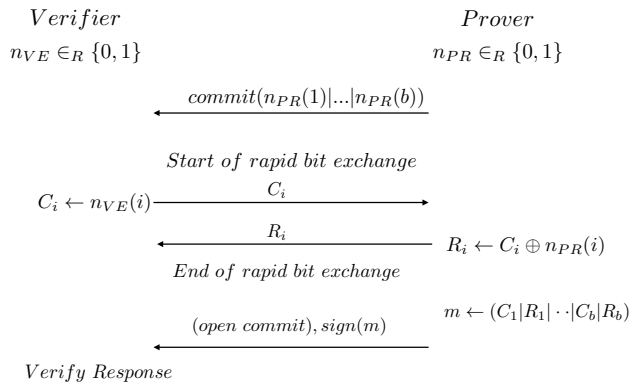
$Verifier$

$Prover$

$n_{VE} \in_R \{0,1\}$

$n_{PR} \in_R \{0,1\}$

$commit(n_{PR}(1)|...|n_{PR}(b))$

$Start\ of\ rapid\ bit\ exchange$

$C_i \leftarrow n_{VE}(i)$

$C_i$

$R_i$

$R_i \leftarrow C_i \oplus n_{PR}(i)$

$End\ of\ rapid\ bit\ exchange$

$m \leftarrow (C_1|R_1|\cdot\cdot|C_b|R_b)$

$(open\ commit), sign(m)$

$Verify\ Response$